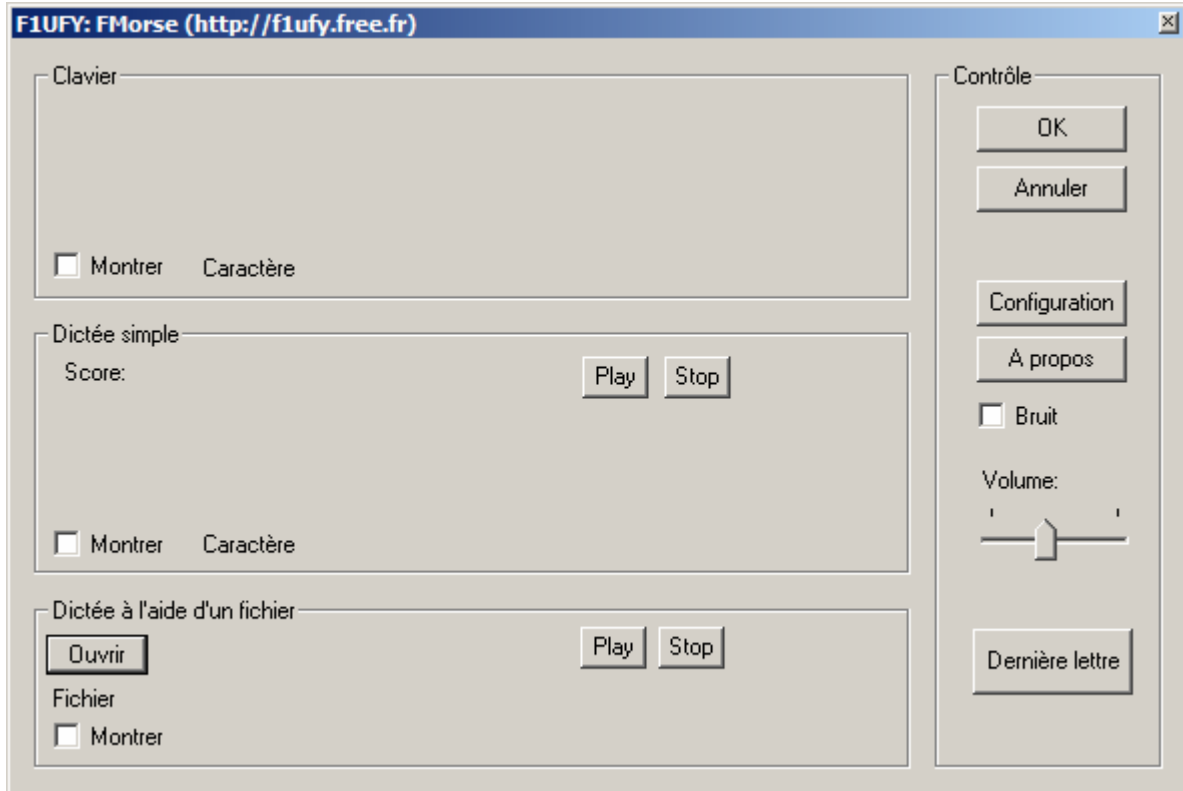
F1UFY: FMorse (http://f1ufy.free.fr)

Clavier

Montrer Caractère

Dictée simple

Score:

Play Stop

Montrer Caractère

Dictée à l'aide d'un fichier

Ouvrir

Play Stop

Fichier

Montrer

Contrôle

OK

Annuler

Configuration

A propos

Bruit

Volume:

Dernière lettre